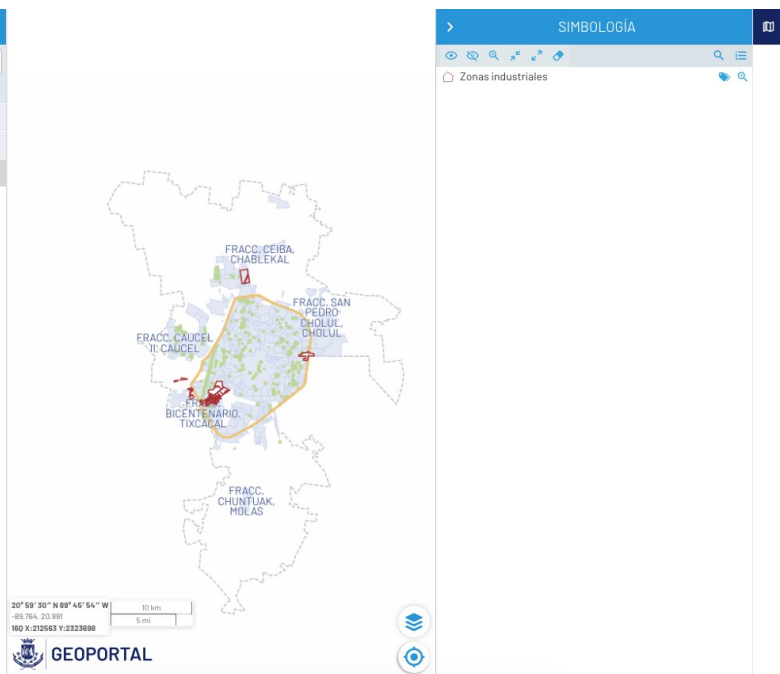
SIMBOLOGÍA

Zonas industriales

FRACC. CEIBA, CHABLEKAL

FRACC. SAN PEDRO CHOLUL, CHOLUL

FRACC. CAUCEL II, CAUCEL

FRACC. BICENTENARIO, TIXCACAL

FRACC. CHUNTUAK, MOLAS

20° 59' 30" N 89° 45' 54" W
-89.764, 20.991
16Q X:212563 Y:2323698

10 km
5 mi

GEOPORTAL